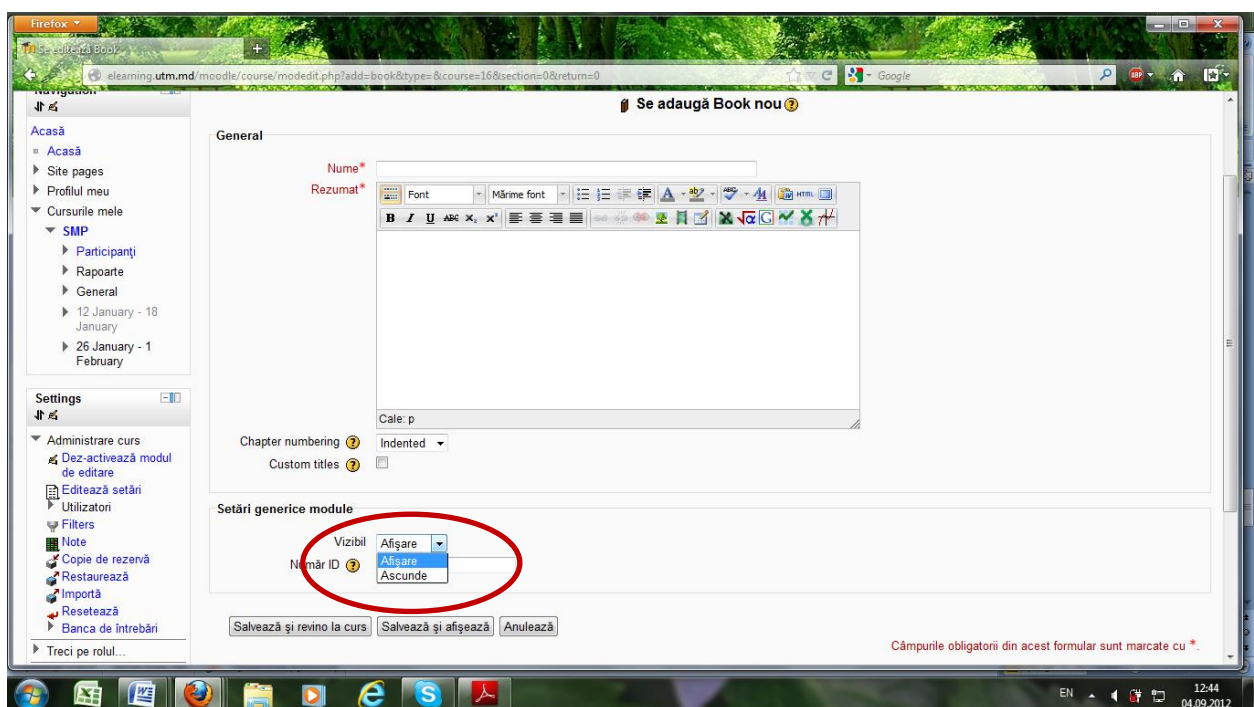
Firefox
Se editează Book
elearning.utm.md/moodle/course/modedit.php?add=book&type=&course=16&section=0&return=0
Google

Navigation
Acasă
Acasă
Site pages
Profilul meu
Cursurile mele
SMP
Participanţi
Rapoarte
General
12 January - 18 January
26 January - 1 February

Settings
Administrare curs
Dez-activează modul de editare
Editează setări
Utilizatori
Filters
Note
Copie de rezervă
Restaurează
Importă
Resetează
Banca de întrebări
Treci pe rolul...

Se adaugă Book nou

General
Nume*
Rezumat*
Font
Mărime font
Cale: p
Chapter numbering
Indented
Custom titles

Setări generice module
Vizibil
Afişare
Afişare
Ascunde
Număr ID

Salvează şi revino la curs
Salvează şi afişează
Anulează

Câmpurile obligatorii din acest formular sunt marcate cu *.

EN
12:44
04.09.2012